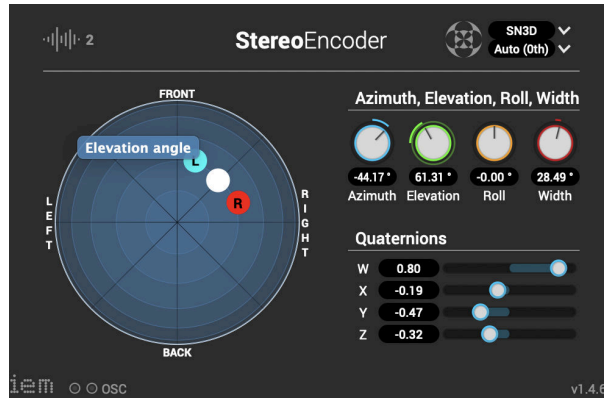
2

StereoEncoder

SN3D
Auto (0th)

FRONT

Elevation angle

L

R

LEFT

RIGHT

BACK

Azimuth, Elevation, Roll, Width

-44.17 °
Azimuth

61.31 °
Elevation

-0.00 °
Roll

28.49 °
Width

Quaternions

W 0.80
X -0.19
Y -0.47
Z -0.32

iem OSC

v1.4.6